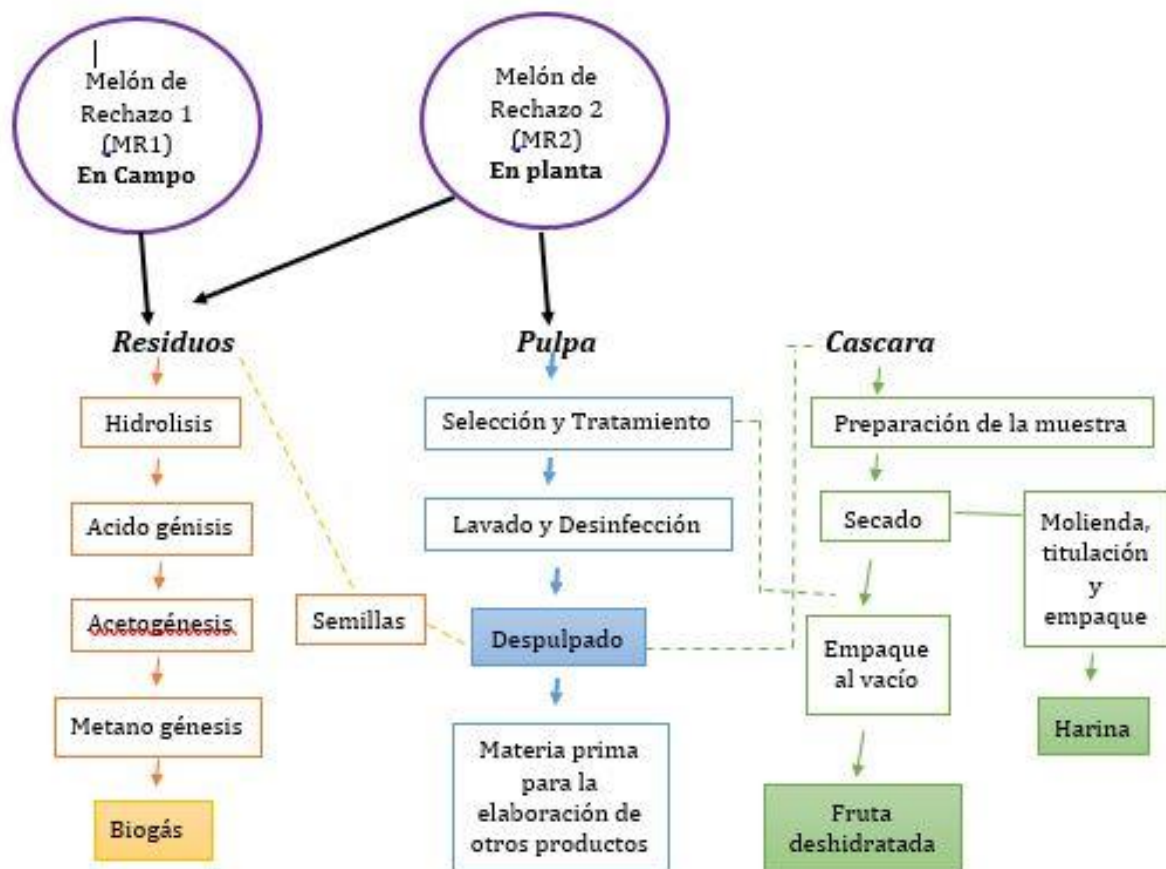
Melón de Rechazo 1 (MR1) **En Campo**

Melón de Rechazo 2 (MR2) **En planta**

***Residuos***

Hidrolisis

Acido génisis

Acetogénesis

Metano génesis

Biogás

Semillas

***Pulpa***

Selección y Tratamiento

Lavado y Desinfección

Despulpado

Materia prima para la elaboración de otros productos

***Cascara***

Preparación de la muestra

Secado

Empaque al vacío

Fruta deshidratada

Molienda, titulación y empaque

Harina